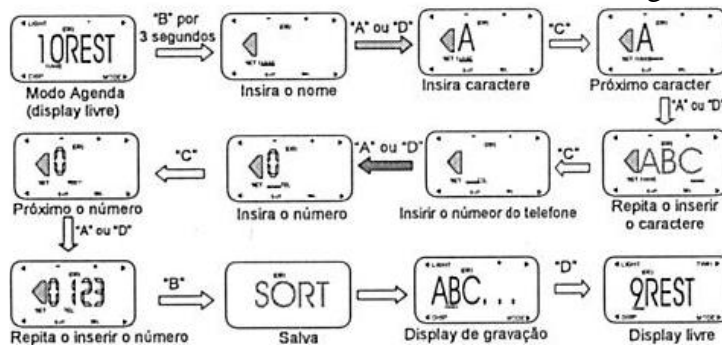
LIGHT
10REST
CHRP MODE
Modo Agenda (display livre)

"B" por 3 segundos

Insira o nome

"A" ou "D"

A
Insira caractere

"C"

A
Próximo caracter

"A" ou "D"

ABC
Repita o inserir o caractere

"C"

Insirir o númeor do telefone

"A" ou "D"

0
Insira o número

"C"

0
Próximo o número

"A" ou "D"

0 123
Repita o inserir o número

"B"

SORT
Salva

ABC, . . .
Display de gravação

"D"

9REST
Display livre